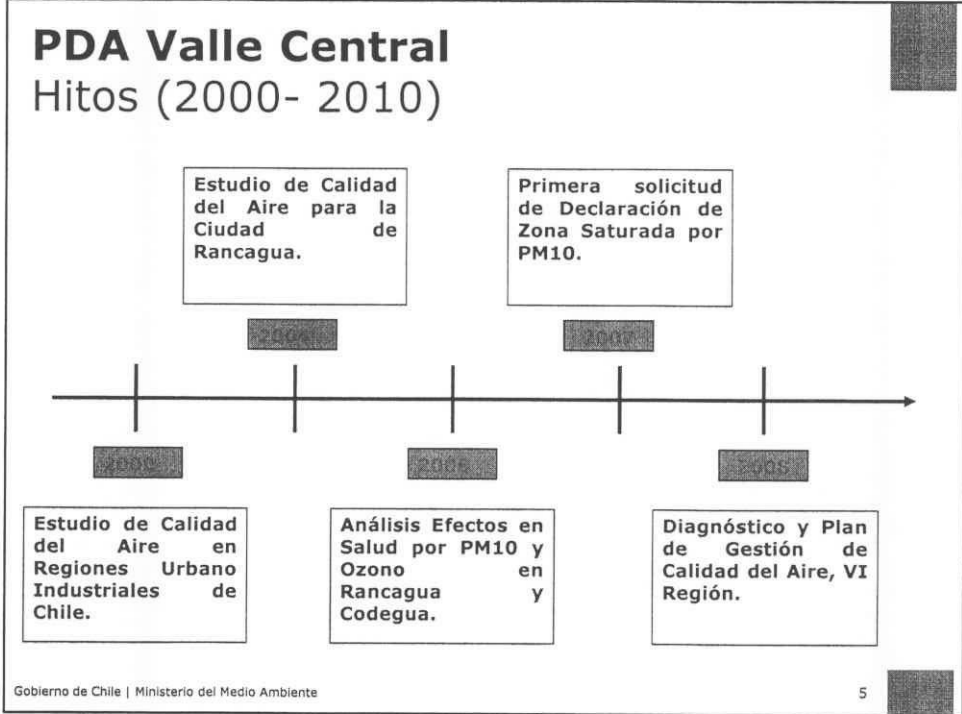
**PDA Valle Central**
Hitos (2000- 2010)

Estudio de Calidad del Aire para la Ciudad de Rancagua.

Primera solicitud de Declaración de Zona Saturada por PM10.

2004

2007

2000

2005

2008

Estudio de Calidad del Aire en Regiones Urbano Industriales de Chile.

Análisis Efectos en Salud por PM10 y Ozono en Rancagua y Codegua.

Diagnóstico y Plan de Gestión de Calidad del Aire, VI Región.

Gobierno de Chile | Ministerio del Medio Ambiente

5